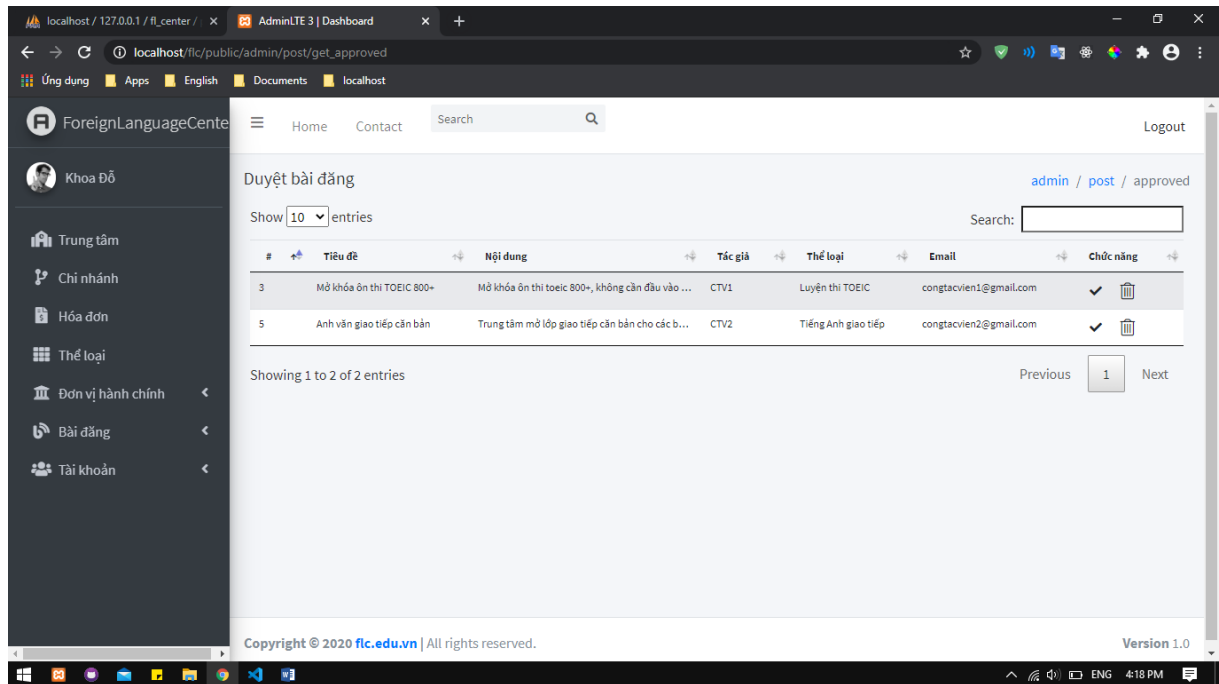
localhost / 127.0.0.1 / fl_center / × AdminLTE 3 | Dashboard × +

localhost/flc/public/admin/post/get_approved

Ứng dụng Apps English Documents localhost

ForeignLanguageCente

Home Contact Search Logout

Khoa Đỗ

Trung tâm
Chi nhánh
Hóa đơn
Thể loại
Đơn vị hành chính
Bài đăng
Tài khoản

Duyệt bài đăng

admin / post / approved

Show 10 entries

Search:

| # | Tiêu đề | Nội dung | Tác giả | Thể loại | Email | Chức năng |
|---|---|---|---|---|---|---|
| 3 | Mở khóa ôn thi TOEIC 800+ | Mở khóa ôn thi toeic 800+, không cần đầu vào ... | CTV1 | Luyện thi TOEIC | congtacvien1@gmail.com | |
| 5 | Anh văn giao tiếp căn bản | Trung tâm mở lớp giao tiếp căn bản cho các b... | CTV2 | Tiếng Anh giao tiếp | congtacvien2@gmail.com | |

Showing 1 to 2 of 2 entries

Previous 1 Next

Copyright © 2020 flc.edu.vn | All rights reserved.

Version 1.0

ENG 4:18 PM